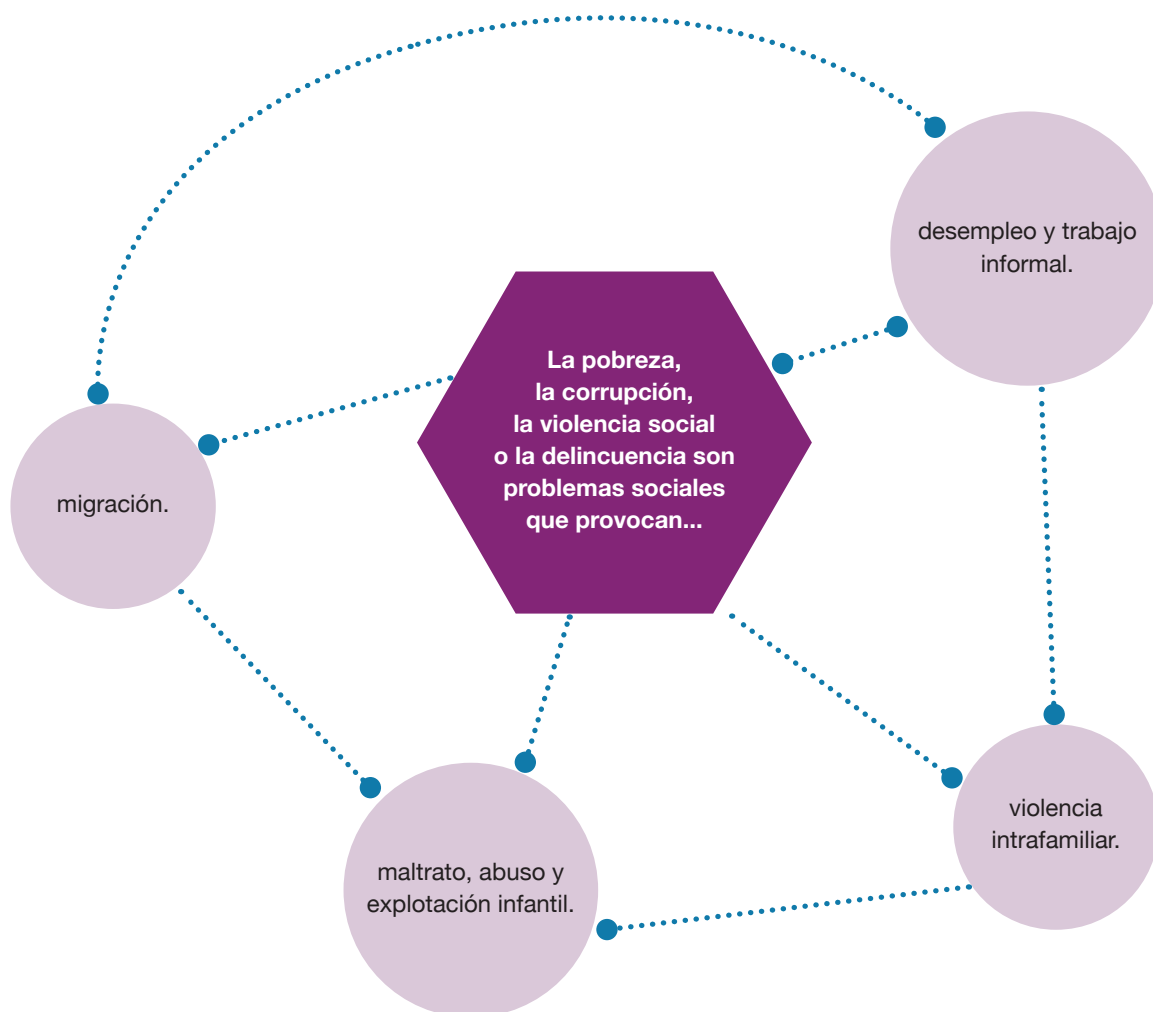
La pobreza, la corrupción, la violencia social o la delincuencia son problemas sociales que provocan...

desempleo y trabajo informal.

migración.

violencia intrafamiliar.

maltrato, abuso y explotación infantil.